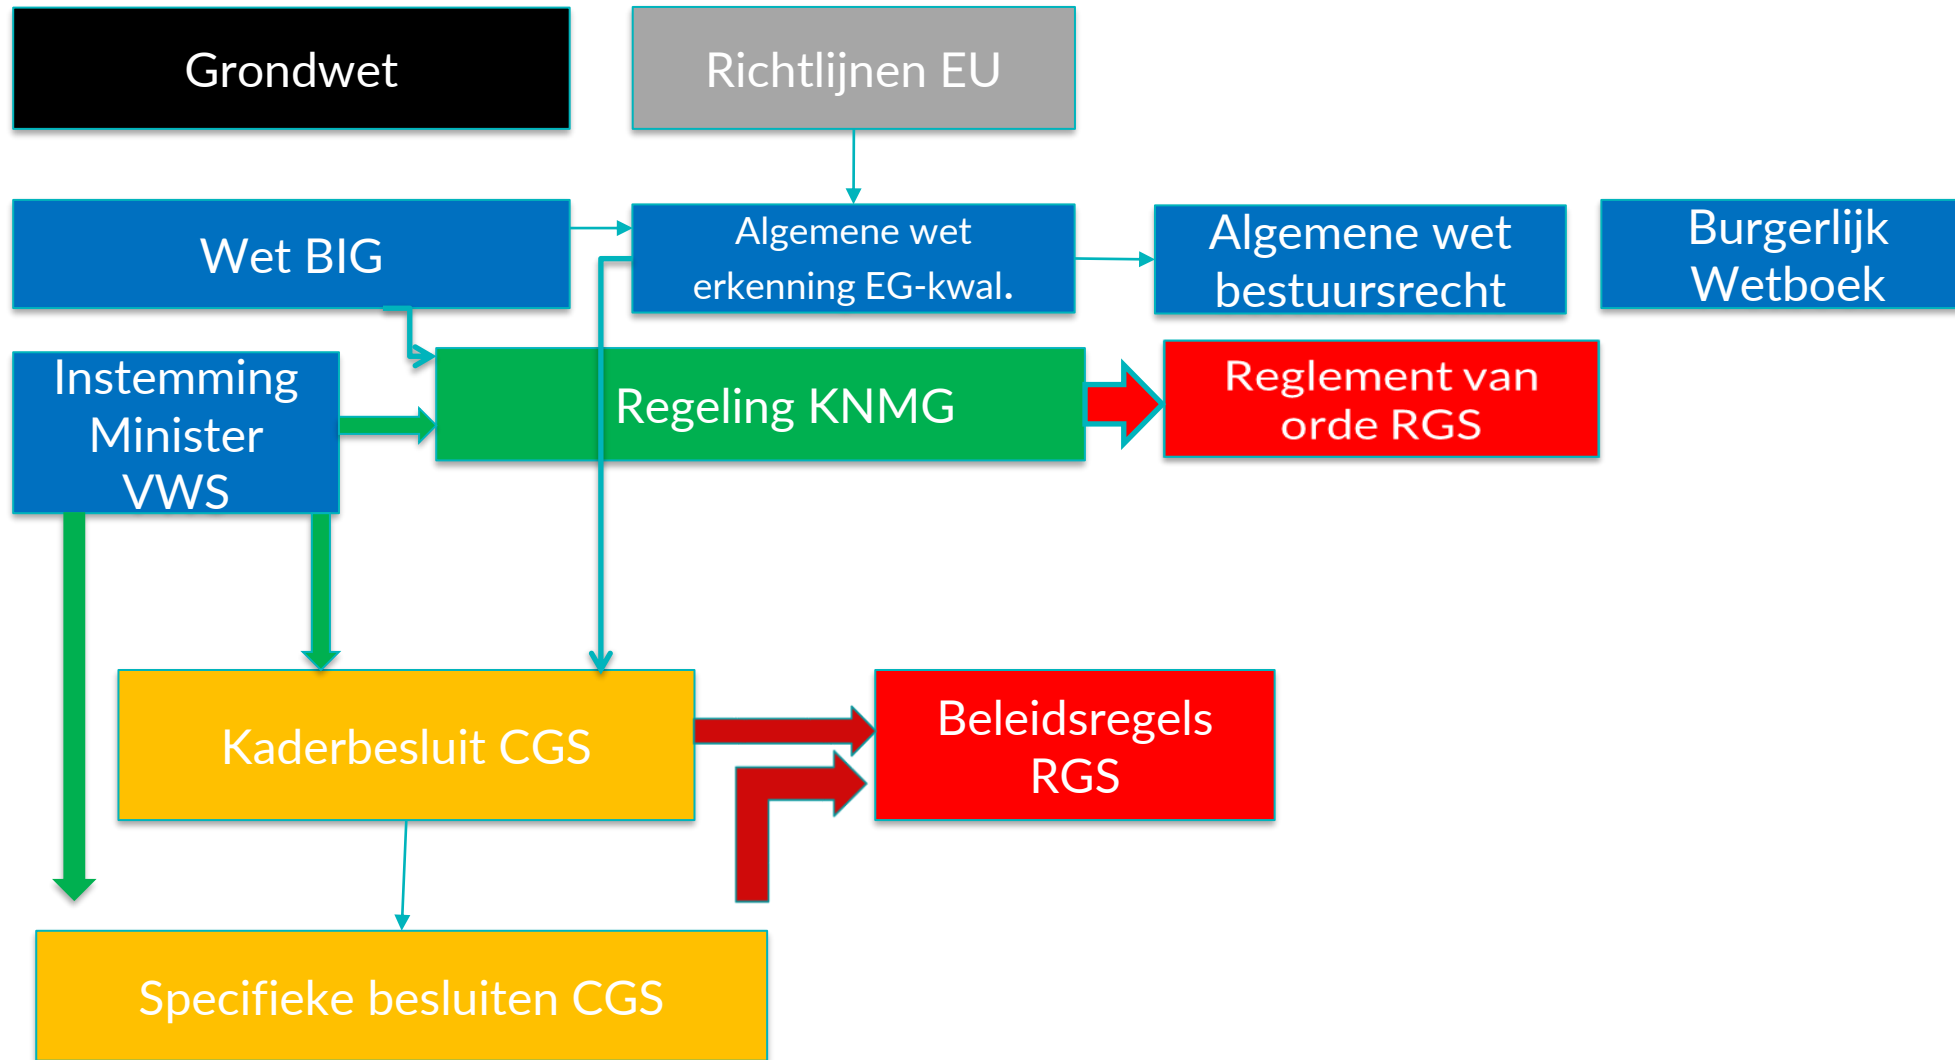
Grondwet

Richtlijnen EU

Wet BIG

Algemene wet erkenning EG-kwal.

Algemene wet bestuursrecht

Burgerlijk Wetboek

Instemming Minister VWS

Regeling KNMG

Reglement van orde RGS

Kaderbesluit CGS

Beleidsregels RGS

Specifieke besluiten CGS